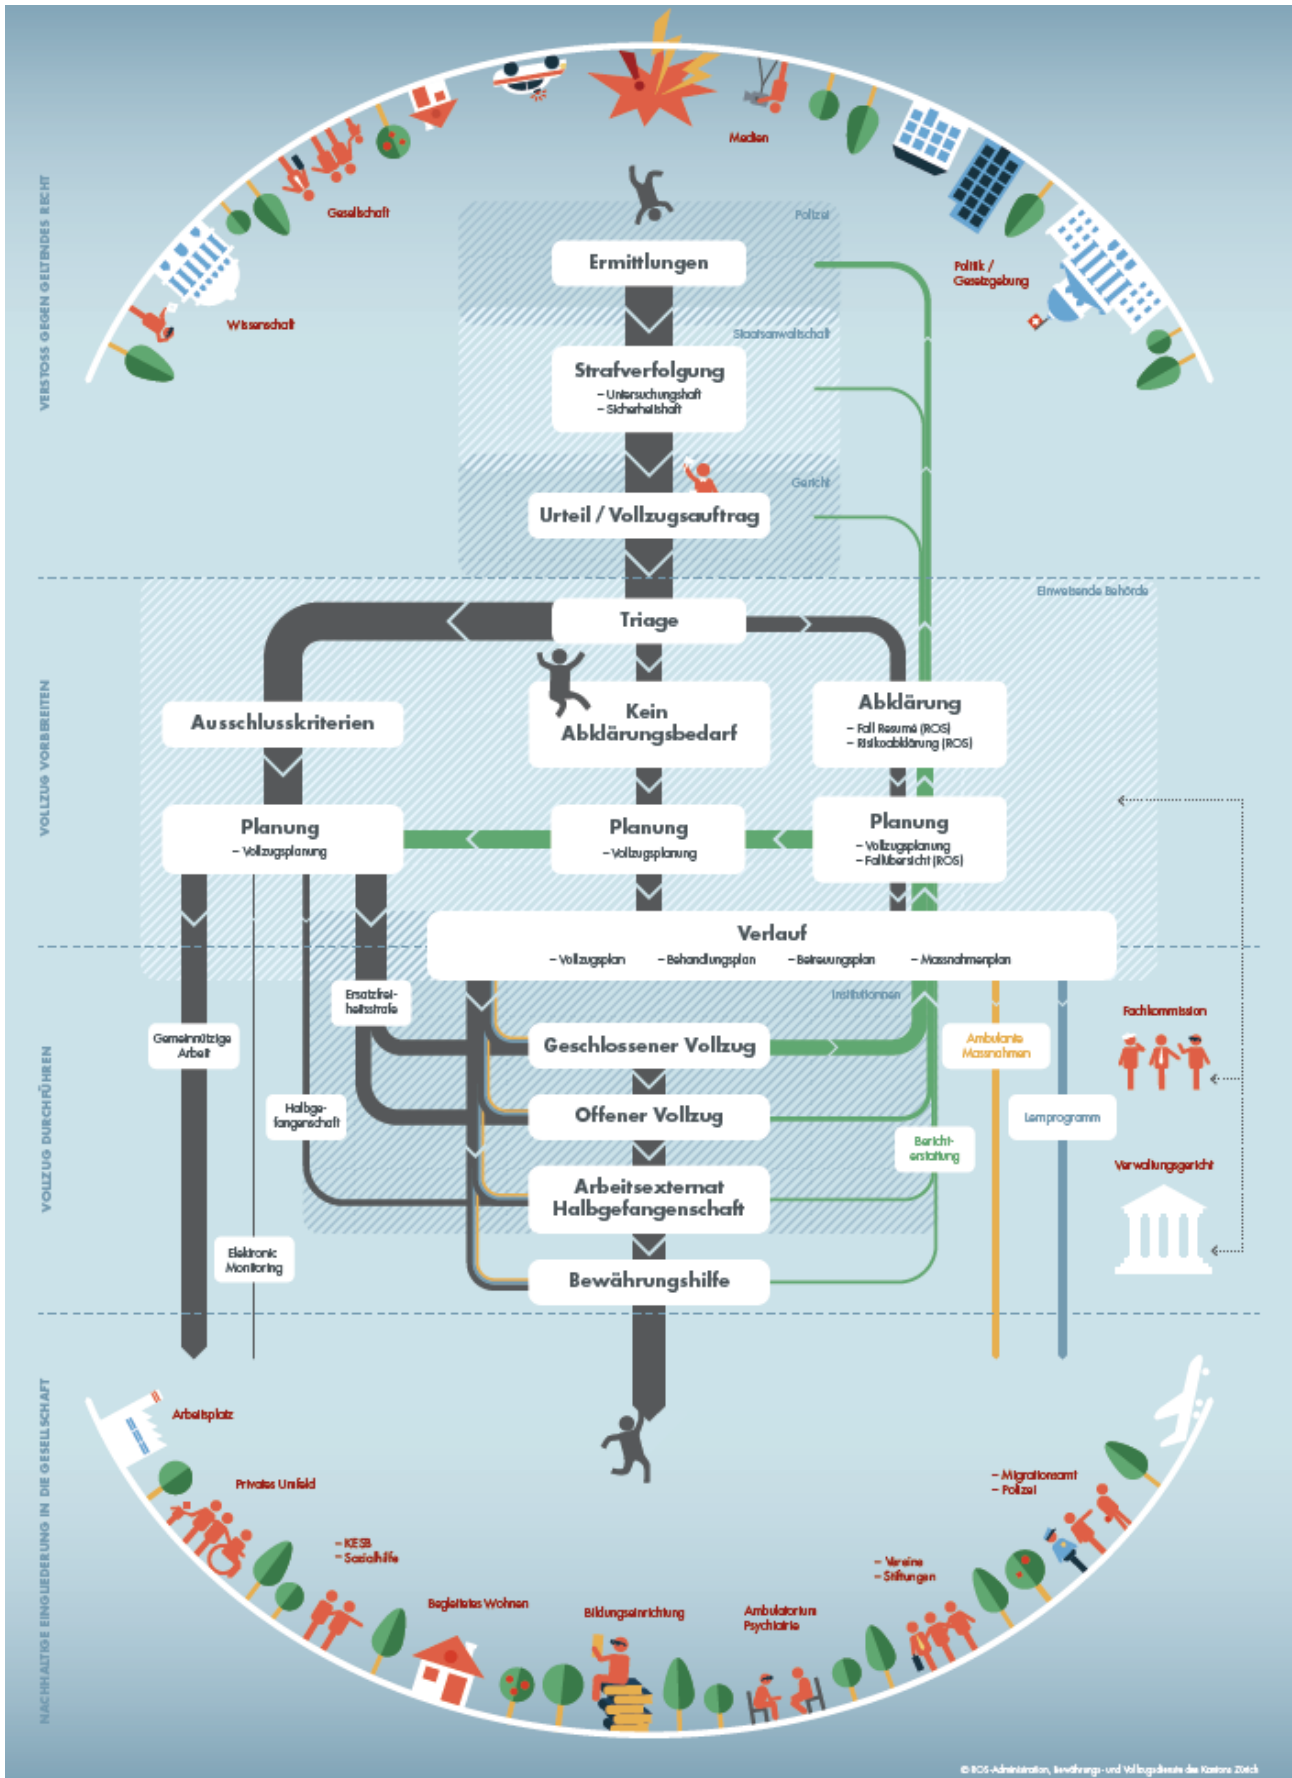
VERSTOSS GEGEN GELTENDES RECHT

Medien

Gesellschaft

Politik / Gesetzgebung

Wissenschaft

Polizei

Ermittlungen

Staatsanwaltschaft

Strafverfolgung
– Untersuchungshaft
– Sicherheitshaft

Gericht

Urteil / Vollzugsauftrag

VOLLZUG VORBEREITEN

Einweisende Behörde

Triage

Ausschlusskriterien

Kein Abklärungsbedarf

Abklärung
– Fall Resumé (ROS)
– Risikoabklärung (ROS)

Planung
– Vollzugsplanung

Planung
– Vollzugsplanung

Planung
– Vollzugsplanung
– Fallübersicht (ROS)

Verlauf
– Vollzugsplan – Behandlungsplan – Betreuungsplan – Massnahmenplan

VOLLZUG DURCHFÜHREN

Institutionen

Ersatzfreiheitsstrafe

Gemeinnützige Arbeit

Geschlossener Vollzug

Ambulante Massnahmen

Fachkommission

Halbgefangenschaft

Offener Vollzug

Lernprogramm

Berichterstattung

Verwaltungsgericht

Arbeitsexternat Halbgefangenschaft

Elektronic Monitoring

Bewährungshilfe

NACHHALTIGE EINGLIEDERUNG IN DIE GESELLSCHAFT

Arbeitsplatz

Privates Umfeld

– KESB
– Sozialhilfe

Begleitetes Wohnen

Bildungseinrichtung

Ambulatorium Psychiatrie

– Vereine
– Stiftungen

– Migrationsamt
– Polizei

© ROS-Administration, Bewährungs- und Vollzugsdienste des Kantons Zürich